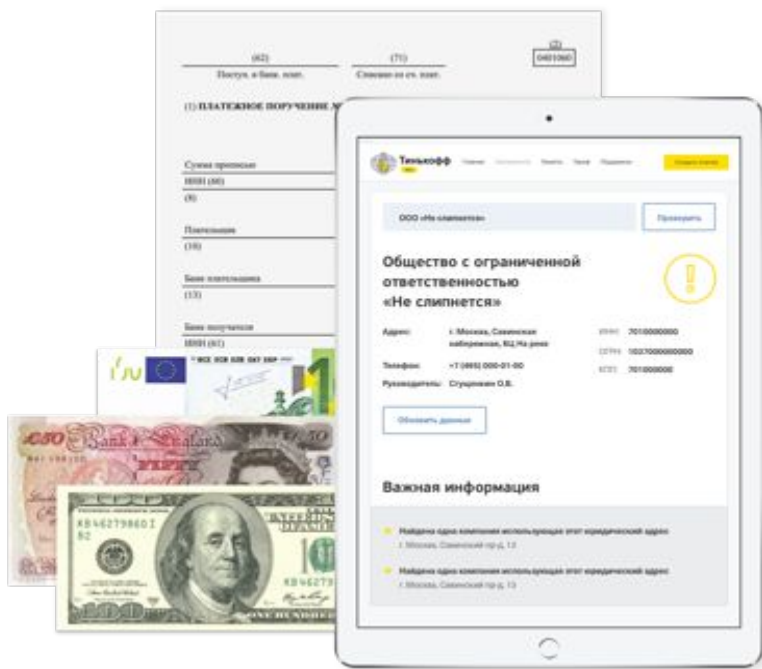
(62)
Поступ. в банк плат.

(71)
Списано со сч. плат.

0401060

(1) ПЛАТЕЖНОЕ ПОРУЧЕНИЕ №

Сумма прописью
ИНН (60)
(8)

Плательщик
(10)

Банк плательщика
(13)

Банк получателя
ИНН (61)

Тинькофф

ООО «Не слипнется»

Проверить

Общество с ограниченной ответственностью «Не слипнется»

Адрес: г. Москва, Саминская набережная, БЦ На реке

ИНН 7010000000
ОГРН 1027000000000
КПП 701000000

Телефон: +7 (495) 000-01-00

Руководитель: Сгущенкин О.В.

Обновить данные

Важная информация

Найдена одна компания использующая этот юридический адрес
г. Москва, Саминский пр-д, 13

Найдена одна компания использующая этот юридический адрес
г. Москва, Саминский пр-д, 13

KB46279860I
B2
100
KB46279
50
Bank of England